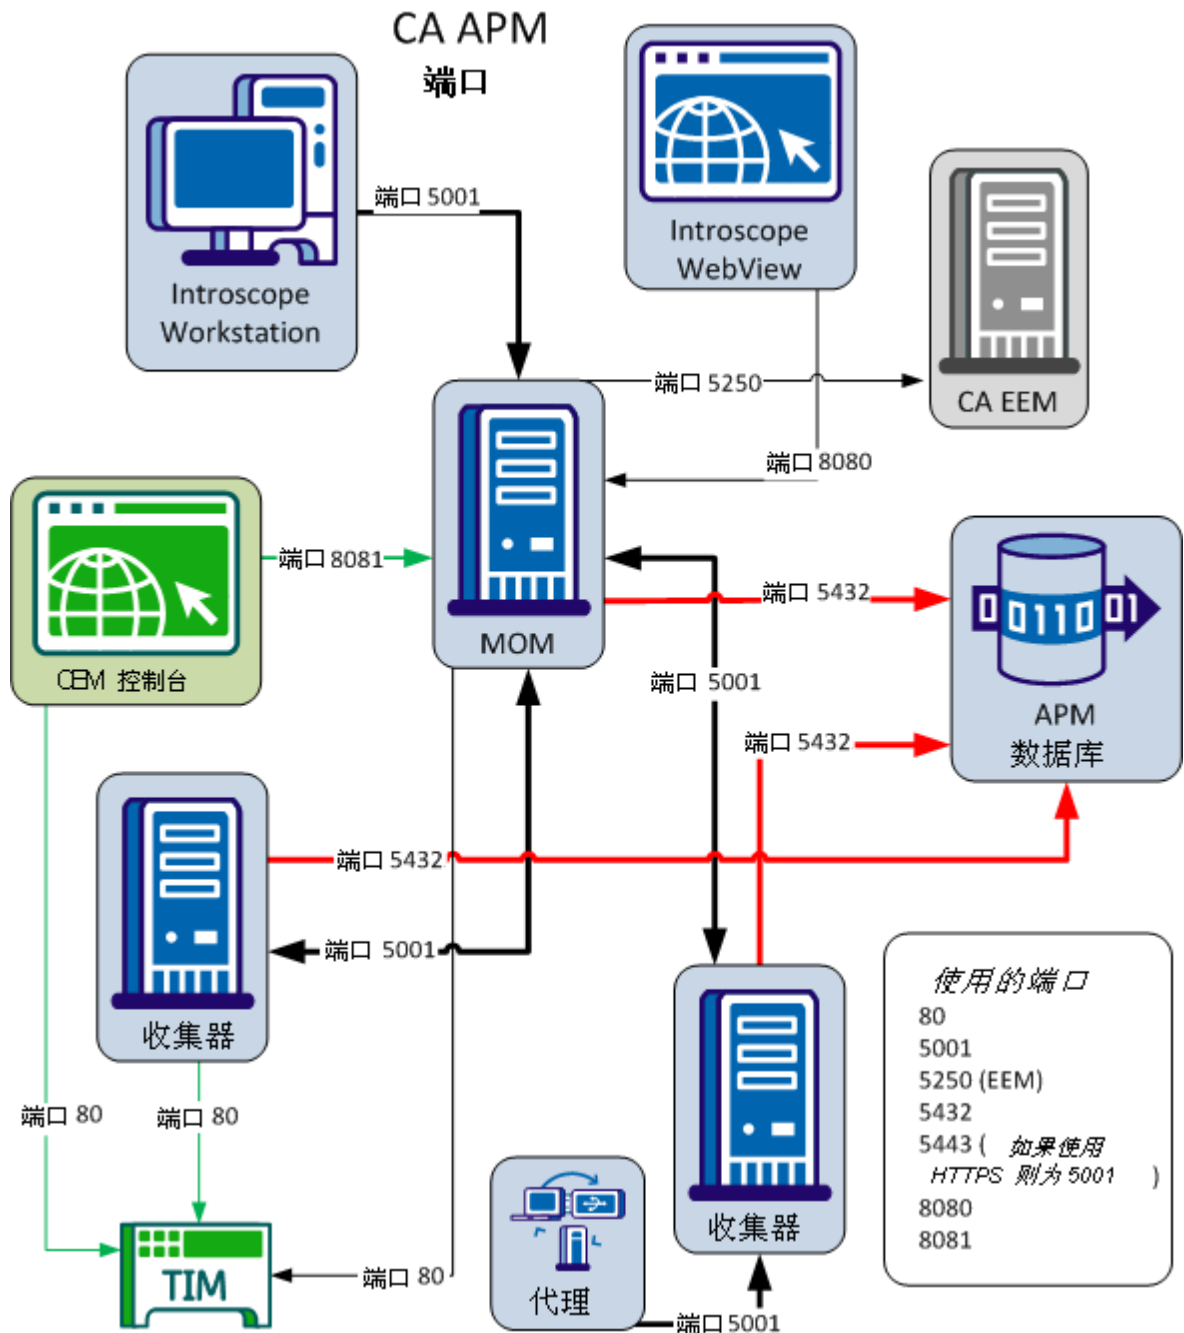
CA APM
端口

Introscope Workstation

端口 5001

Introscope WebView

CA EEM

端口 5250

端口 8080

CEM 控制台

端口 8081

MOM

端口 5432

APM 数据库

端口 5001

端口 5432

收集器

端口 5432

端口 5001

使用的端口
80
5001
5250 (EEM)
5432
5443 ( 如果使用 HTTPS 则为 5001 )
8080
8081

端口 80

端口 80

TIM

端口 80

代理

收集器

端口 5001